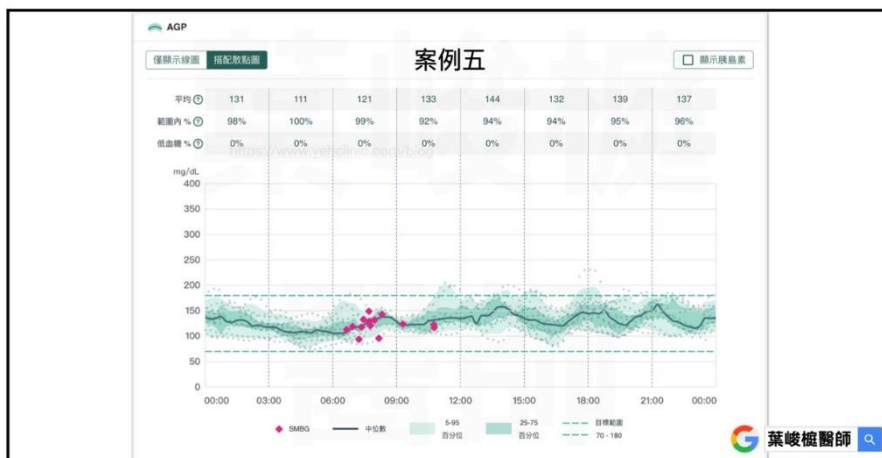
AGP

僅顯示線圖 搭配散點圖

案例五

顯示胰島素

| | | | | | | | | |
|---|---|---|---|---|---|---|---|---|
| 平均 ? | 131 | 111 | 121 | 133 | 144 | 132 | 139 | 137 |
| 範圍內 % ? | 98% | 100% | 99% | 92% | 94% | 94% | 95% | 96% |
| 低血糖 % ? | 0% | 0% | 0% | 0% | 0% | 0% | 0% | 0% |

https://www.yehclinic.com/blog

mg/dL
400
350
300
250
200
150
100
50
0
00:00 03:00 06:00 09:00 12:00 15:00 18:00 21:00 00:00

SMBG 中位數 5-95 百分位 25-75 百分位 目標範圍 70 - 180

葉峻榳醫師